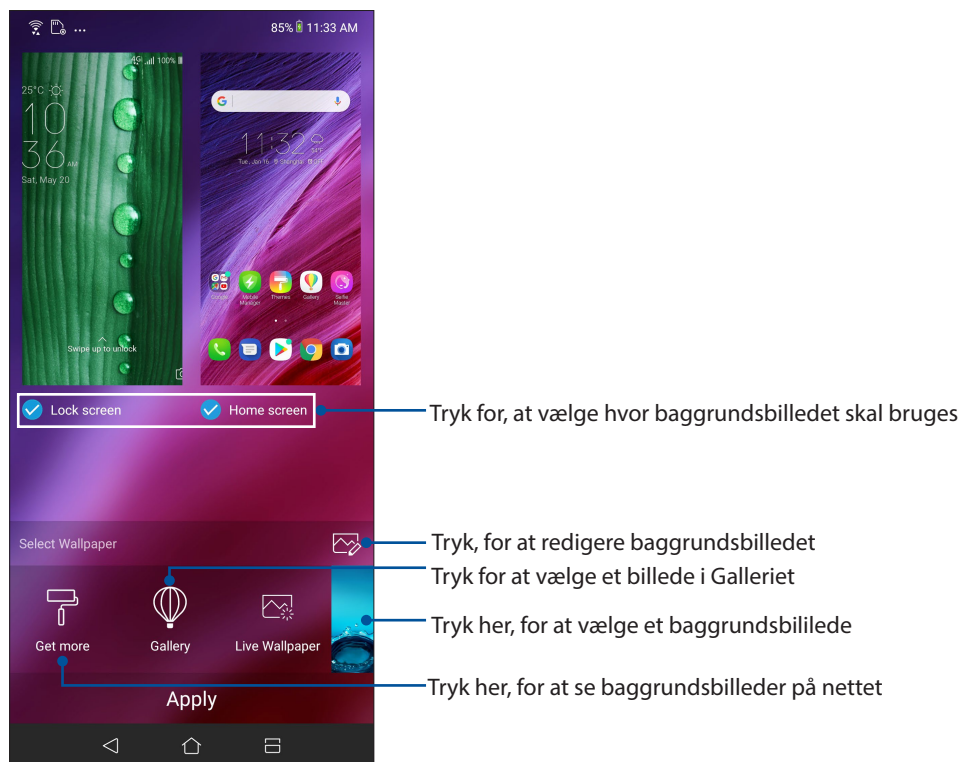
85% 11:33 AM

4G 100%
25°C
10
36 AM
Sat, May 20

Swipe up to unlock

11:32
Tue, Jan 16 Shanghai

Google Mobile Manager Themes Gallery Selfie Master

Lock screen
Home screen

Tryk for, at vælge hvor baggrundsbilledet skal bruges

Select Wallpaper

Tryk, for at redigere baggrundsbilledet

Tryk for at vælge et billede i Galleriet

Tryk her, for at vælge et baggrundsbililede

Get more
Gallery
Live Wallpaper

Apply

Tryk her, for at se baggrundsbilleder på nettet